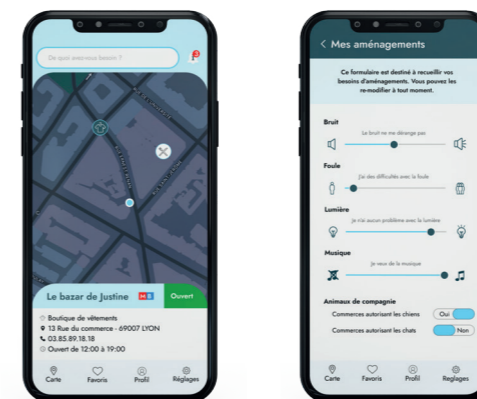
De quoi avez-vous besoin ?

2

Le bazar de Justine

Ouvert

Boutique de vêtements
13 Rue du commerce - 69007 LYON
03.85.89.18.18
Ouvert de 12:00 à 19:00

Carte Favoris Profil Réglages

< Mes aménagements

Ce formulaire est destiné à recueillir vos besoins d'aménagements. Vous pouvez les re-modifier à tout moment.

Bruit
Le bruit ne me dérange pas

Foule
J'ai des difficultés avec la foule

Lumière
Je n'ai aucun problème avec la lumière

Musique
Je veux de la musique

Animaux de compagnie
Commerces autorisant les chiens Oui
Commerces autorisant les chats Non

Carte Favoris Profil Réglages